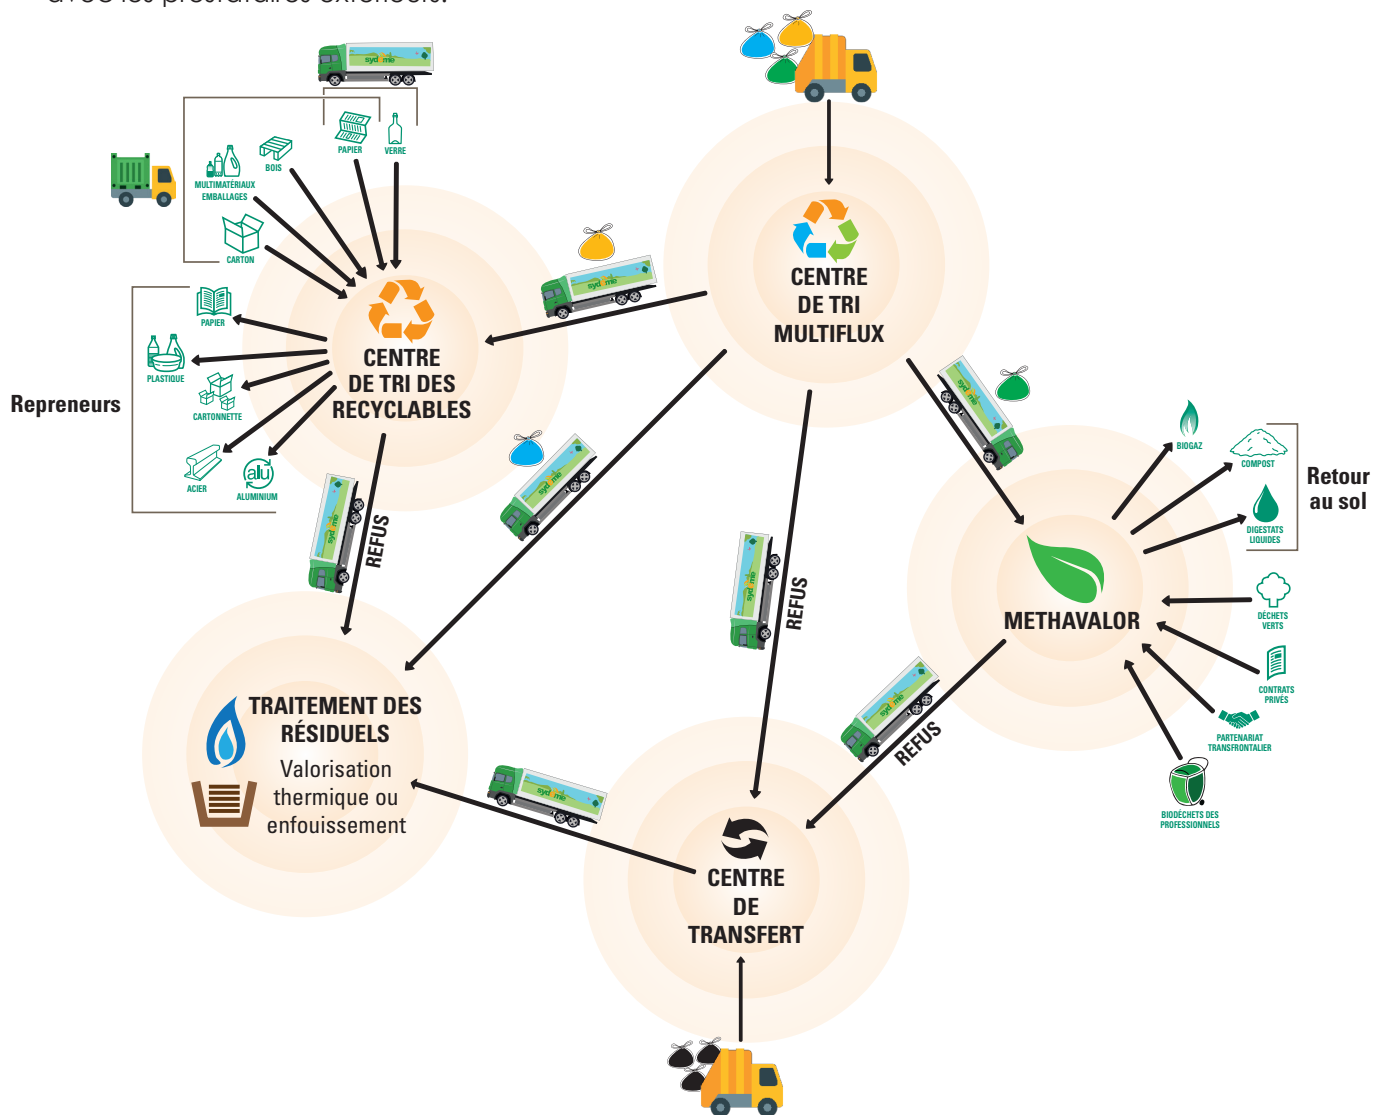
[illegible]

PAPIER
VERRE
BOIS
MULTIMATÉRIAUX EMBALLAGES
CARTON

CENTRE DE TRI MULTIFLUX

CENTRE DE TRI DES RECYCLABLES

PAPIER
PLASTIQUE
CARTONNETTE
ACIER
ALUMINIUM

Repreneurs

REFUS

REFUS

BIOGAZ
COMPOST
DIGESTATS LIQUIDES

Retour au sol

METHAVALOR

DÉCHETS VERTS
CONTRATS PRIVÉS
PARTENARIAT TRANSFRONTALIER
BIODÉCHETS DES PROFESSIONNELS

REFUS

TRAITEMENT DES RÉSIDUELS
Valorisation thermique ou enfouissement

CENTRE DE TRANSFERT